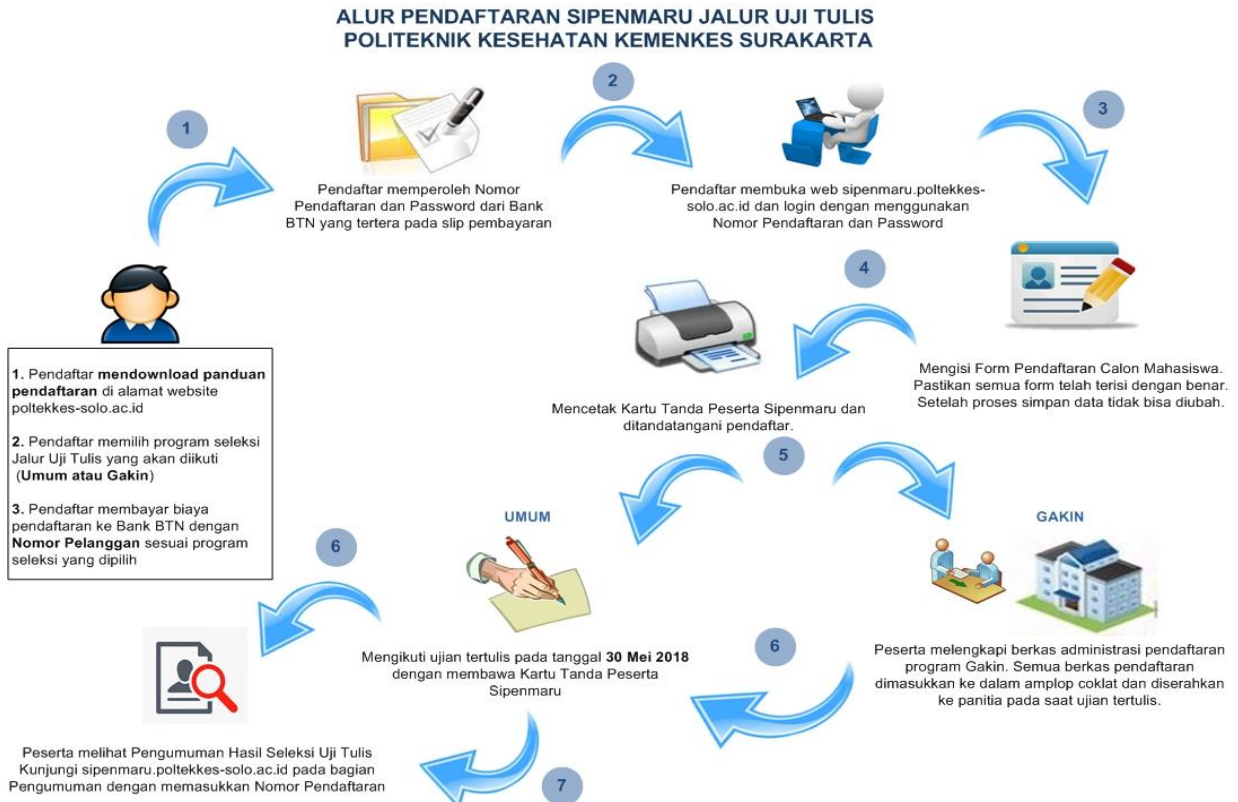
ALUR PENDAFTARAN SIPENMARU JALUR UJI TULIS
POLITEKNIK KESEHATAN KEMENKES SURAKARTA

1

1. Pendaftar **mendownload panduan pendaftaran** di alamat website poltekkes-solo.ac.id

2. Pendaftar memilih program seleksi Jalur Uji Tulis yang akan diikuti (**Umum atau Gakin**)

3. Pendaftar membayar biaya pendaftaran ke Bank BTN dengan **Nomor Pelanggan** sesuai program seleksi yang dipilih

Pendaftar memperoleh Nomor Pendaftaran dan Password dari Bank BTN yang tertera pada slip pembayaran

2

Pendaftar membuka web sipenmaru.poltekkes-solo.ac.id dan login dengan menggunakan Nomor Pendaftaran dan Password

3

Mengisi Form Pendaftaran Calon Mahasiswa. Pastikan semua form telah terisi dengan benar. Setelah proses simpan data tidak bisa diubah.

4

Mencetak Kartu Tanda Peserta Sipenmaru dan ditandatangani pendaftar.

5

UMUM

GAKIN

Peserta melengkapi berkas administrasi pendaftaran program Gakin. Semua berkas pendaftaran dimasukkan ke dalam amplop coklat dan diserahkan ke panitia pada saat ujian tertulis.

6

Mengikuti ujian tertulis pada tanggal **30 Mei 2018** dengan membawa Kartu Tanda Peserta Sipenmaru

6

Peserta melihat Pengumuman Hasil Seleksi Uji Tulis Kunjungi sipenmaru.poltekkes-solo.ac.id pada bagian Pengumuman dengan memasukkan Nomor Pendaftaran

7